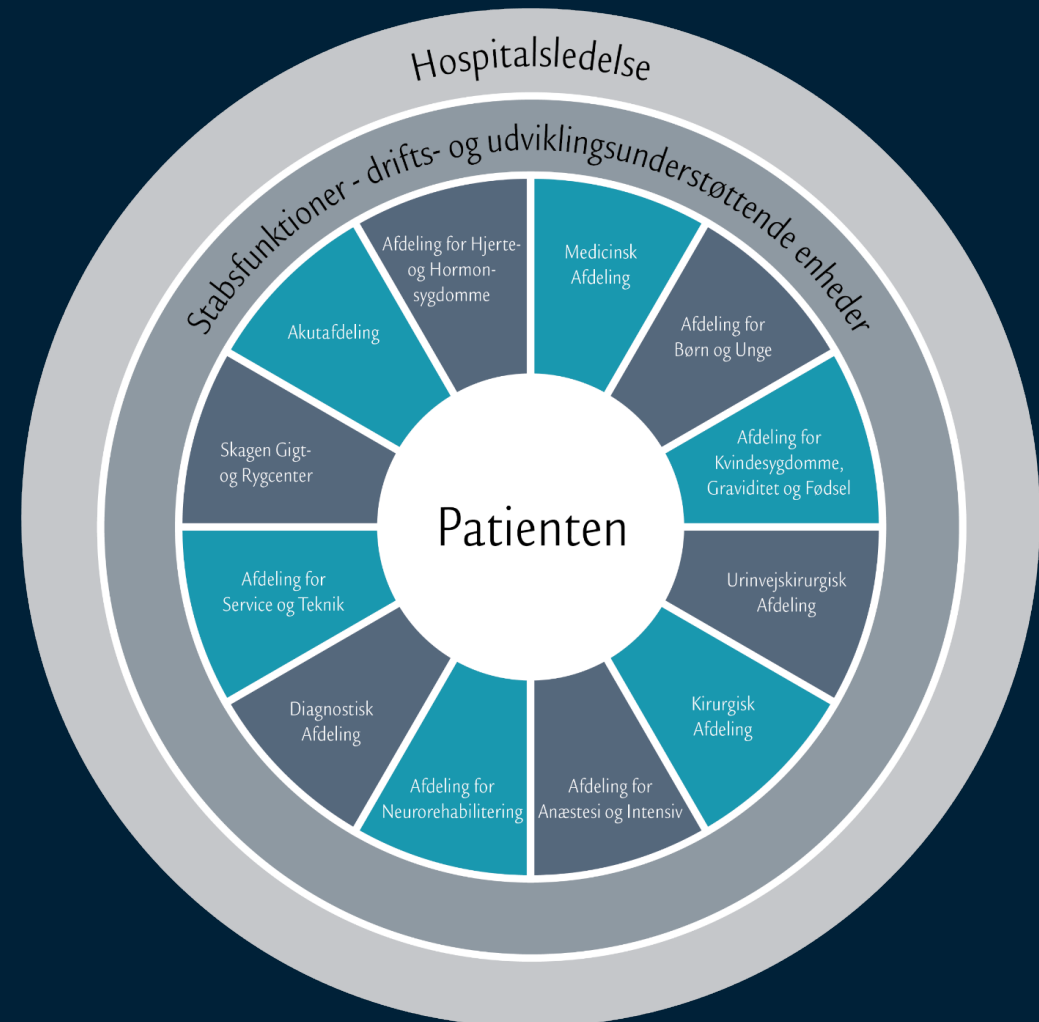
Hospitalsledelse

Stabsfunktioner - drifts- og udviklingsunderstøttende enheder

Afdeling for Hjerte- og Hormonsygdomme

Medicinsk Afdeling

Afdeling for Børn og Unge

Afdeling for Kvindesygdomme, Graviditet og Fødsel

Urinvejskirurgisk Afdeling

Kirurgisk Afdeling

Afdeling for Anæstesi og Intensiv

Afdeling for Neurorehabilitering

Diagnostisk Afdeling

Afdeling for Service og Teknik

Skagen Gigt- og Rygcenter

Akutafdeling

Patienten